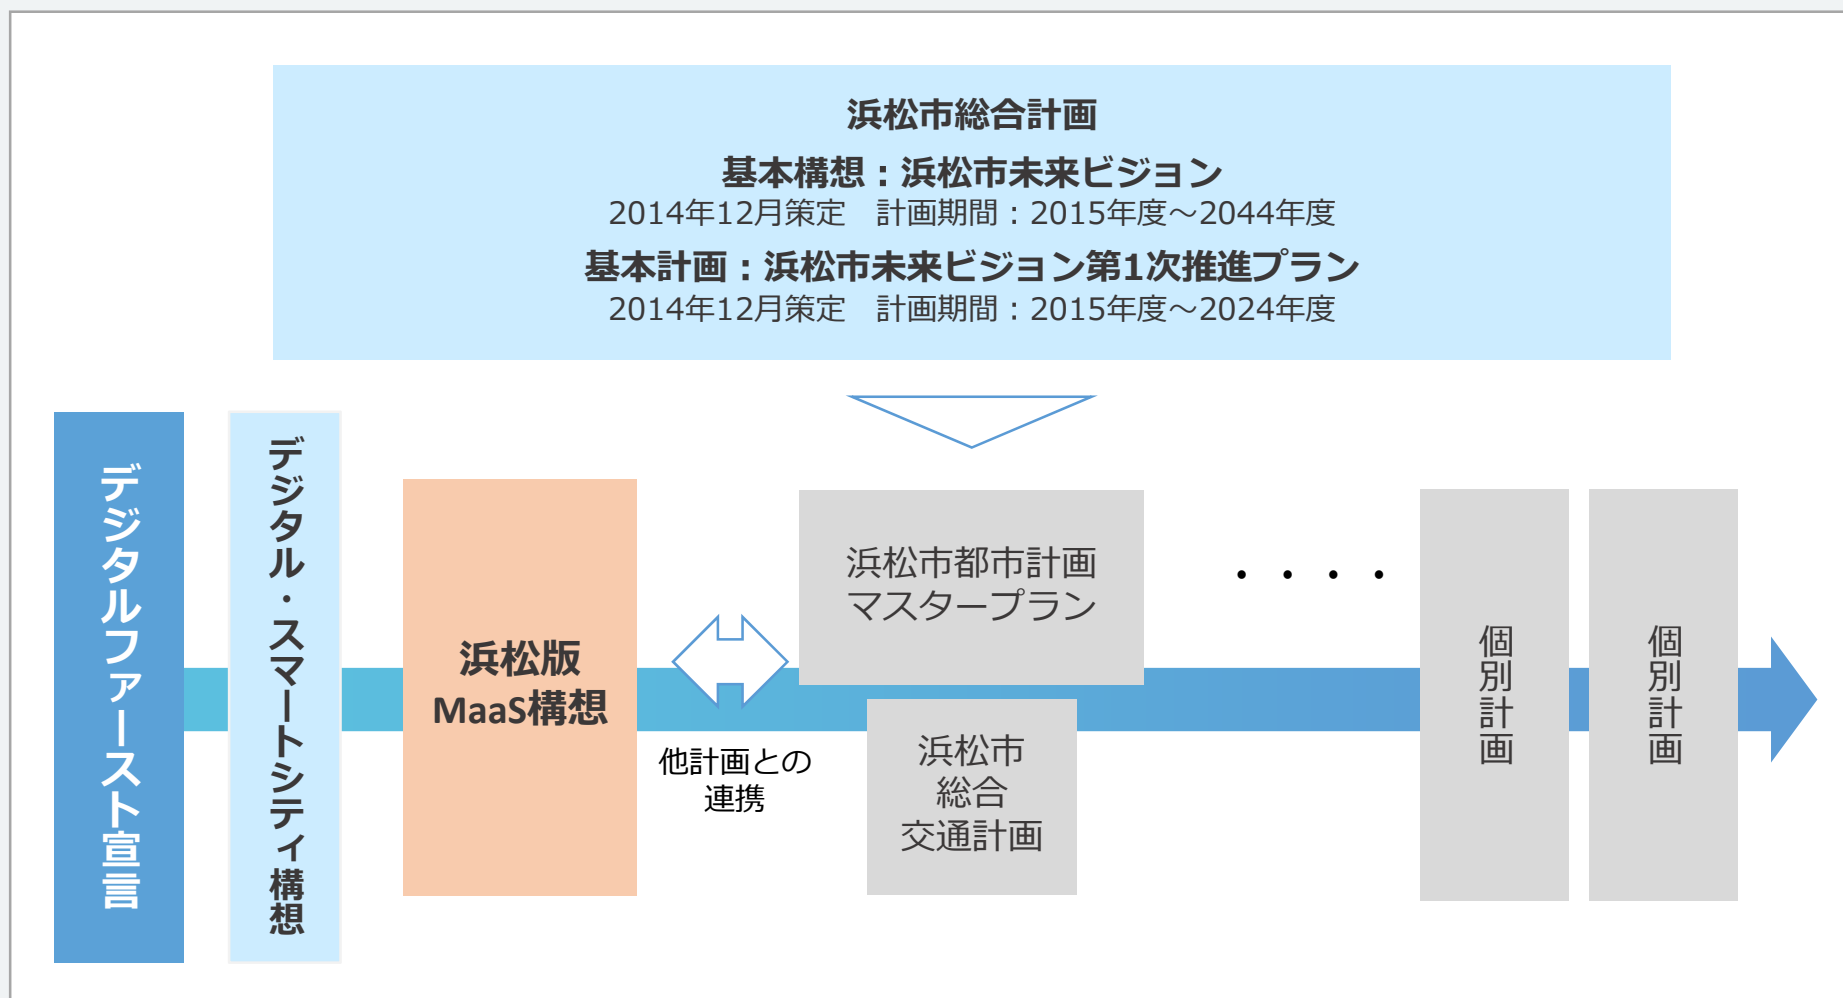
浜松市総合計画

基本構想：浜松市未来ビジョン
2014年12月策定　計画期間：2015年度～2044年度

基本計画：浜松市未来ビジョン第1次推進プラン
2014年12月策定　計画期間：2015年度～2024年度

デジタルファースト宣言

デジタル・スマートシティ構想

浜松版
MaaS構想

他計画との
連携

浜松市都市計画
マスタープラン

浜松市
総合
交通計画

・・・・

個別計画

個別計画